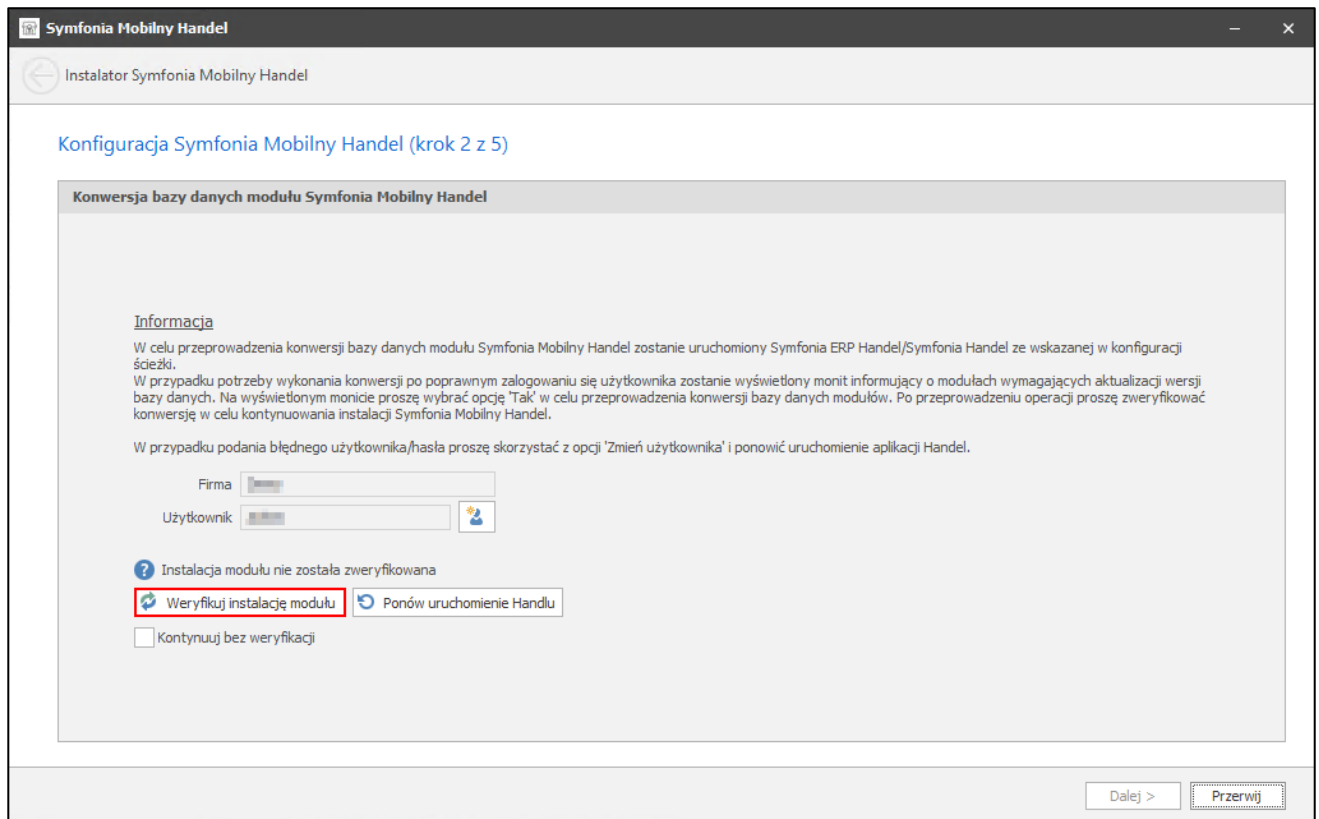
Symfonia Mobilny Handel

Instalator Symfonia Mobilny Handel

Konfiguracja Symfonia Mobilny Handel (krok 2 z 5)

Konwersja bazy danych modułu Symfonia Mobilny Handel

Informacja

W celu przeprowadzenia konwersji bazy danych modułu Symfonia Mobilny Handel zostanie uruchomiony Symfonia ERP Handel/Symfonia Handel ze wskazanej w konfiguracji ścieżki.
W przypadku potrzeby wykonania konwersji po poprawnym zalogowaniu się użytkownika zostanie wyświetlony monit informujący o modułach wymagających aktualizacji wersji bazy danych. Na wyświetlonym monicie proszę wybrać opcję 'Tak' w celu przeprowadzenia konwersji bazy danych modułów. Po przeprowadzeniu operacji proszę zweryfikować konwersję w celu kontynuowania instalacji Symfonia Mobilny Handel.

W przypadku podania błędnego użytkownika/hasła proszę skorzystać z opcji 'Zmień użytkownika' i ponowić uruchomienie aplikacji Handel.

Firma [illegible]

Użytkownik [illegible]

Instalacja modułu nie została zweryfikowana

Weryfikuj instalację modułu

Ponów uruchomienie Handlu

Kontynuuj bez weryfikacji

Dalej >

Przerwij